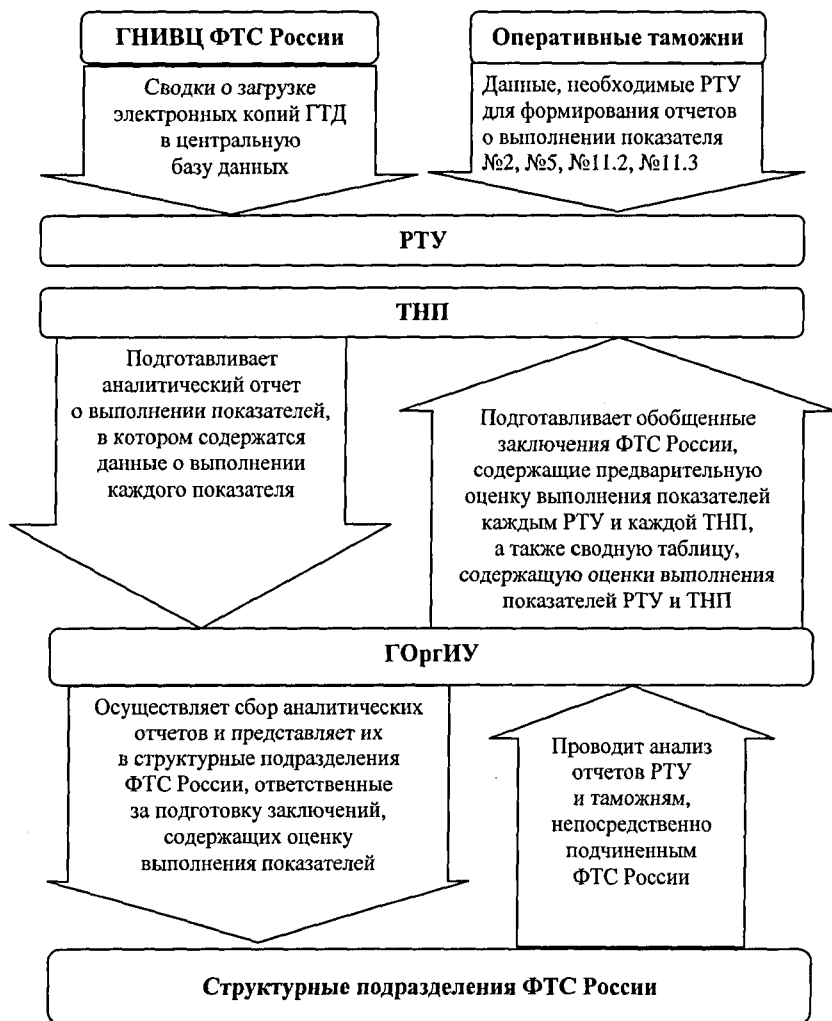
ГНИВЦ ФТС России

Оперативные таможни

Сводки о загрузке электронных копий ГТД в центральную базу данных

Данные, необходимые РТУ для формирования отчетов о выполнении показателя №2, №5, №11.2, №11.3

РТУ

ТНП

Подготавливает аналитический отчет о выполнении показателей, в котором содержатся данные о выполнении каждого показателя

Подготавливает обобщенные заключения ФТС России, содержащие предварительную оценку выполнения показателей каждым РТУ и каждой ТНП, а также сводную таблицу, содержащую оценки выполнения показателей РТУ и ТНП

ГОргИУ

Осуществляет сбор аналитических отчетов и представляет их в структурные подразделения ФТС России, ответственные за подготовку заключений, содержащих оценку выполнения показателей

Проводит анализ отчетов РТУ и таможням, непосредственно подчиненным ФТС России

Структурные подразделения ФТС России